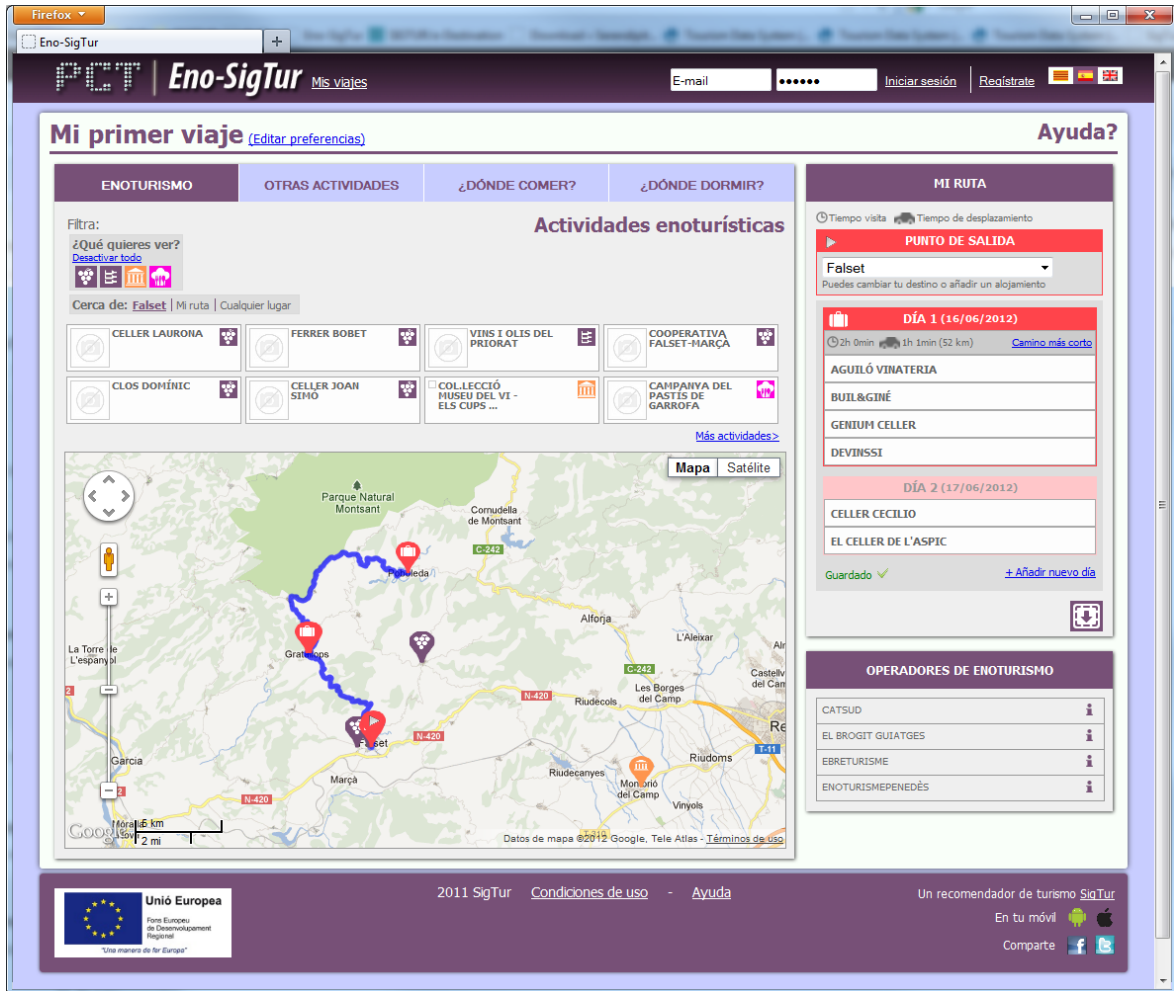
Firefox

Eno-SigTur

+

PCT | Eno-SigTur Mis viajes

E-mail ●●●●●● Iniciar sesión Regístrate

Mi primer viaje (Editar preferencias)

Ayuda?

ENOTURISMO | OTRAS ACTIVIDADES | ¿DÓNDE COMER? | ¿DÓNDE DORMIR?

Filtra:

Actividades enoturísticas

¿Qué quieres ver?
Desactivar todo

Cerca de: Falset | Mi ruta | Cualquier lugar

CELLER LAURONA

FERRER BOBET

VINS I OLIS DEL PRIORAT

COOPERATIVA FALSET-MARÇA

CLOS DOMÍNIC

CELLER JOAN SIMÓ

COL.LECCIÓ MUSEU DEL VI - ELS CUPS ...

CAMPANYA DEL PASTÍS DE GARROFA

Más actividades>

Mapa | Satélite

Parque Natural Montsant

Cornudella de Montsant

C-242

Poboleda

La Torre de L'espanyol

Gratallops

Alforja

L'Aleixar

C-242

Castellv del Cam

N-420

Les Borges del Camp

Riudecols

N-420

Re

T-11

Falset

Garcia

Riudecanyes

Riudoms

Marçà

N-420

Montbrió del Camp

Vinyols

5 km
2 mi

Datos de mapa ©2012 Google, Tele Atlas - Términos de uso

MI RUTA

Tiempo visita Tiempo de desplazamiento

PUNTO DE SALIDA

Falset

Puedes cambiar tu destino o añadir un alojamiento

DÍA 1 (16/06/2012)

2h 0min 1h 1min (52 km) Camino más corto

AGUILÓ VINATERIA

BUIL&GINÉ

GENIUM CELLER

DEVINSSI

DÍA 2 (17/06/2012)

CELLER CECILIO

EL CELLER DE L'ASPIC

Guardado

+ Añadir nuevo día

OPERADORES DE ENOTURISMO

CATSUD

EL BROGIT GUIATGES

EBRETURISME

ENOTURISMEPENEDÈS

Unió Europea
Fons Europeu de Desenvolupament Regional
"Una manera de fer Europa"

2011 SigTur Condiciones de uso - Ayuda

Un recomendador de turismo SigTur

En tu móvil

Comparte